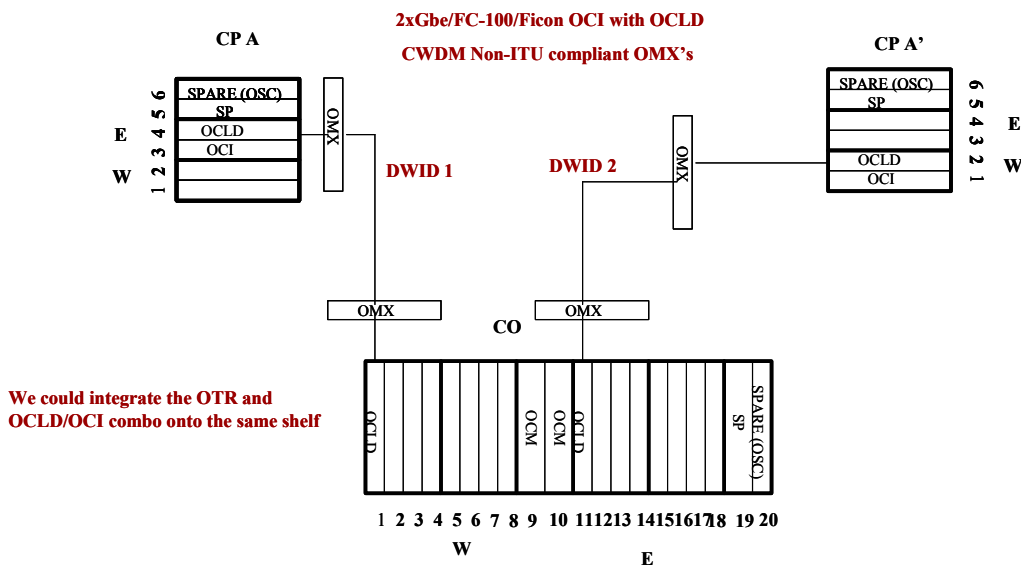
2xGbe/FC-100/Ficon OCI with OCLD

CWDM Non-ITU compliant OMX's

CP A

E

W

1 2 3 4 5 6

SPARE (OSC)
SP
OCLD
OCI

OMX

DWID 1

DWID 2

OMX

CP A'

SPARE (OSC)
SP
OCLD
OCI

6 5 4 3 2 1

E

W

OMX

OMX

CO

We could integrate the OTR and OCLD/OCI combo onto the same shelf

OCLD

OCM

OCM

OCLD

SP

SPARE (OSC)

1 2 3 4 5 6 7 8 9 10 11 12 13 14 15 16 17 18 19 20

W

E